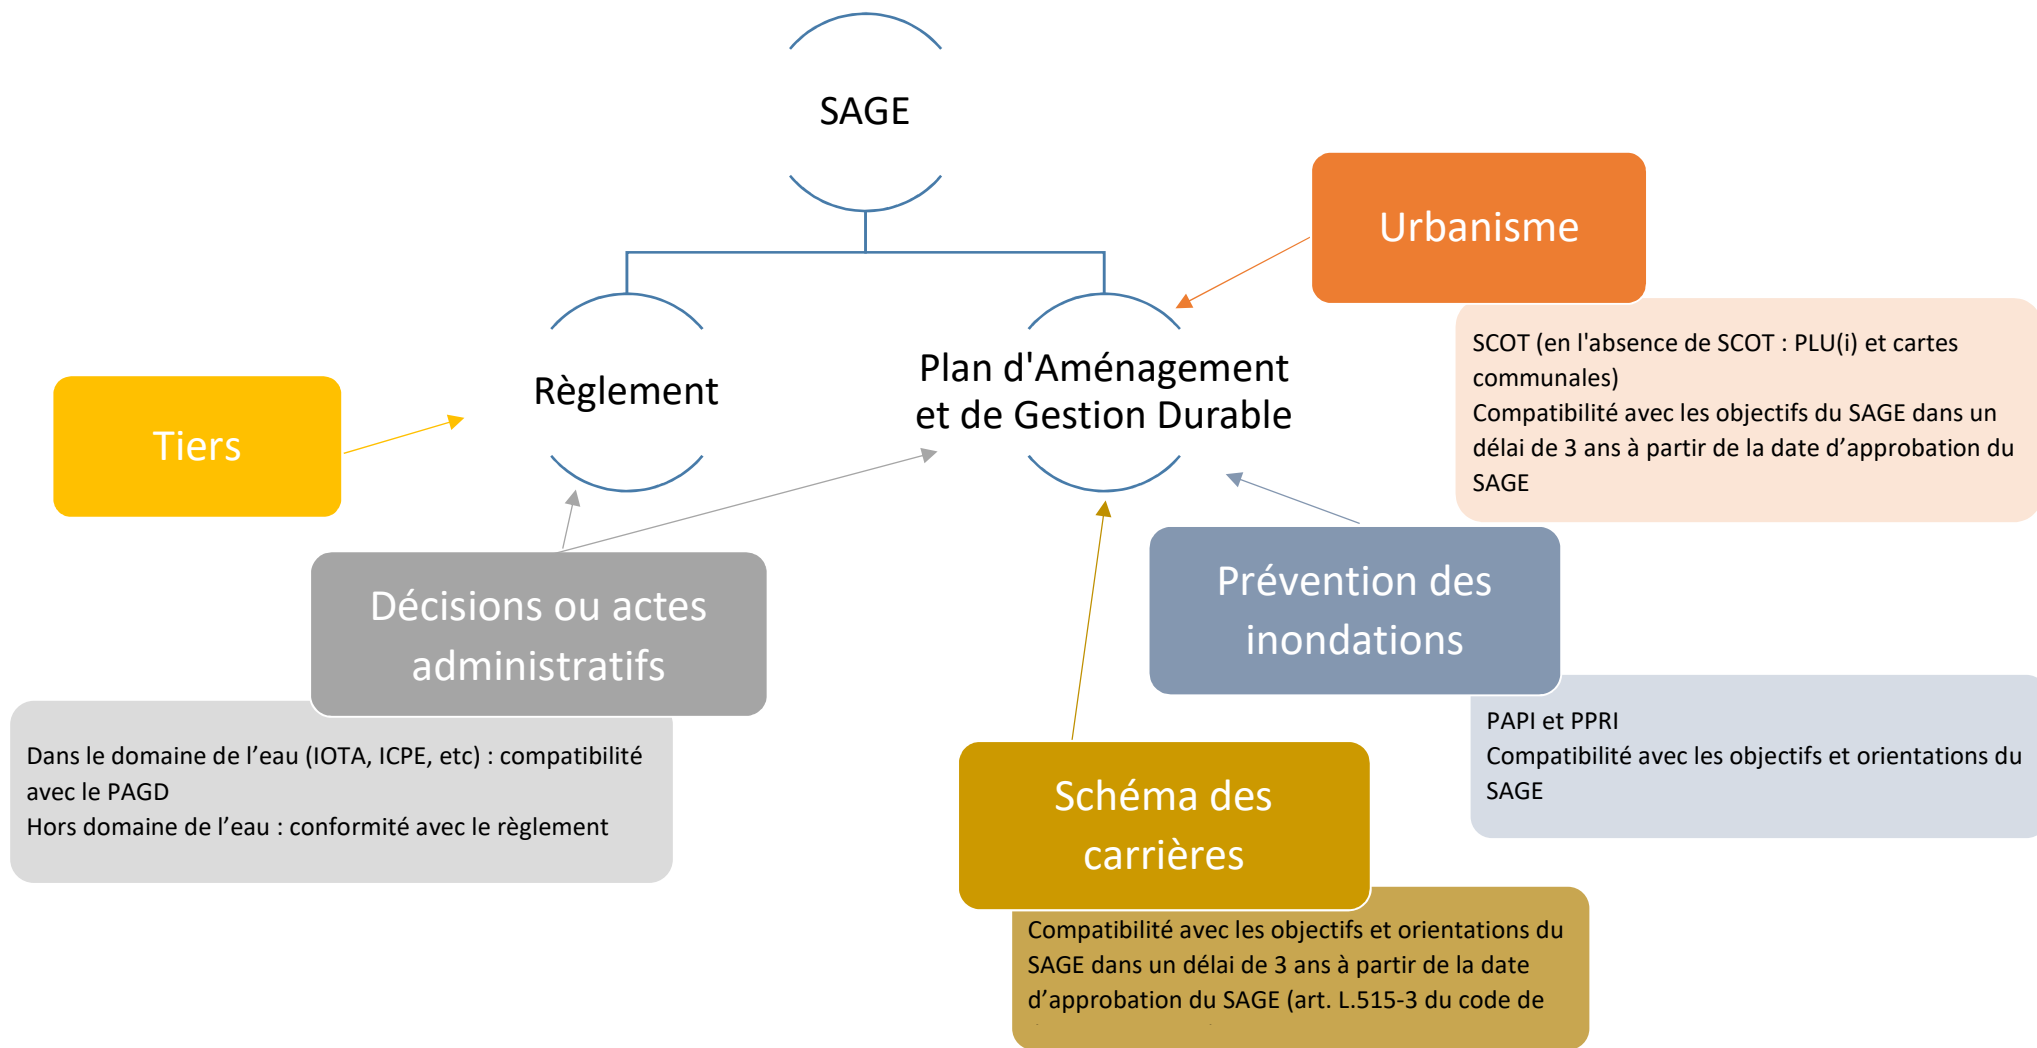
SAGE

Urbanisme

SCOT (en l'absence de SCOT : PLU(i) et cartes communales)
Compatibilité avec les objectifs du SAGE dans un délai de 3 ans à partir de la date d'approbation du SAGE

Tiers

Règlement

Plan d'Aménagement et de Gestion Durable

Décisions ou actes administratifs

Dans le domaine de l'eau (IOTA, ICPE, etc) : compatibilité avec le PAGD
Hors domaine de l'eau : conformité avec le règlement

Prévention des inondations

PAPI et PPRI
Compatibilité avec les objectifs et orientations du SAGE

Schéma des carrières

Compatibilité avec les objectifs et orientations du SAGE dans un délai de 3 ans à partir de la date d'approbation du SAGE (art. L.515-3 du code de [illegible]